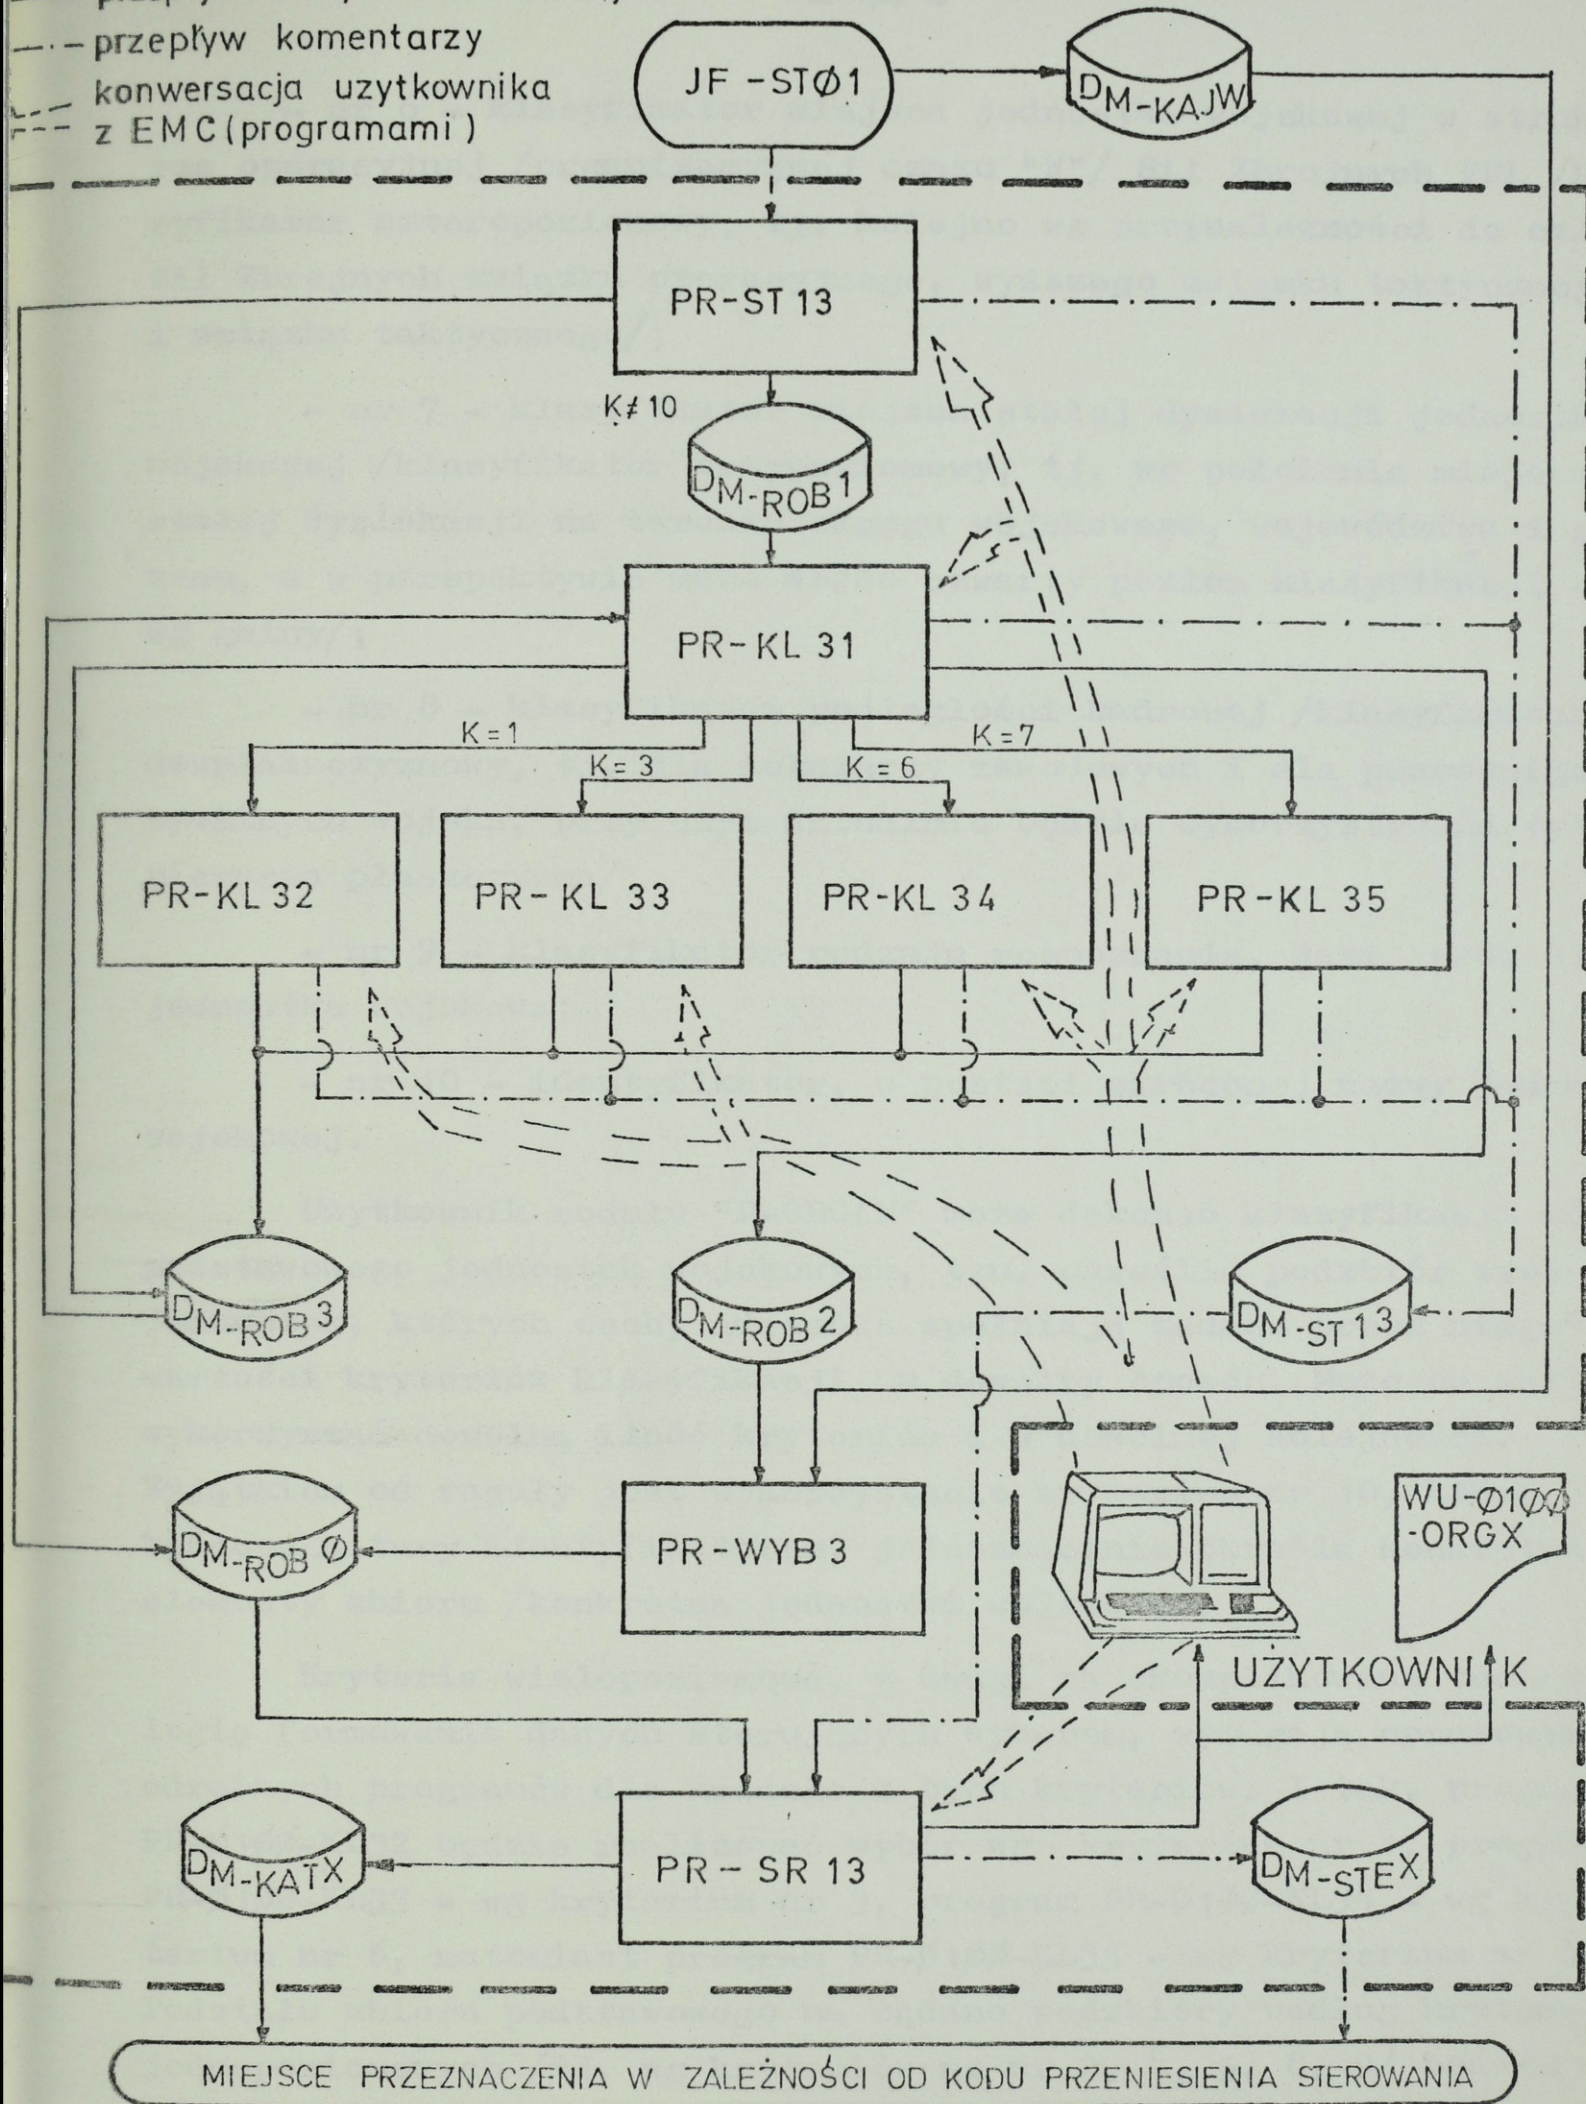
przepływ komentarzy
konwersacja uzytkownika z EMC(programami)

JF-STØ1
DM-KAJW
PR-ST 13
K≠10
DM-ROB1
PR-KL 31
K=1
K=3
K=6
K=7
PR-KL 32
PR-KL 33
PR-KL 34
PR-KL 35
DM-ROB3
DM-ROB2
DM-ST13
DM-ROBØ
PR-WYB 3
WU-Ø1ØØ-ORGX
UŻYTKOWNIK
DM-KATX
PR-SR 13
DM-STEX

MIEJSCE PRZEZNACZENIA W ZALEŻNOŚCI OD KODU PRZENIESIENIA STEROWANIA